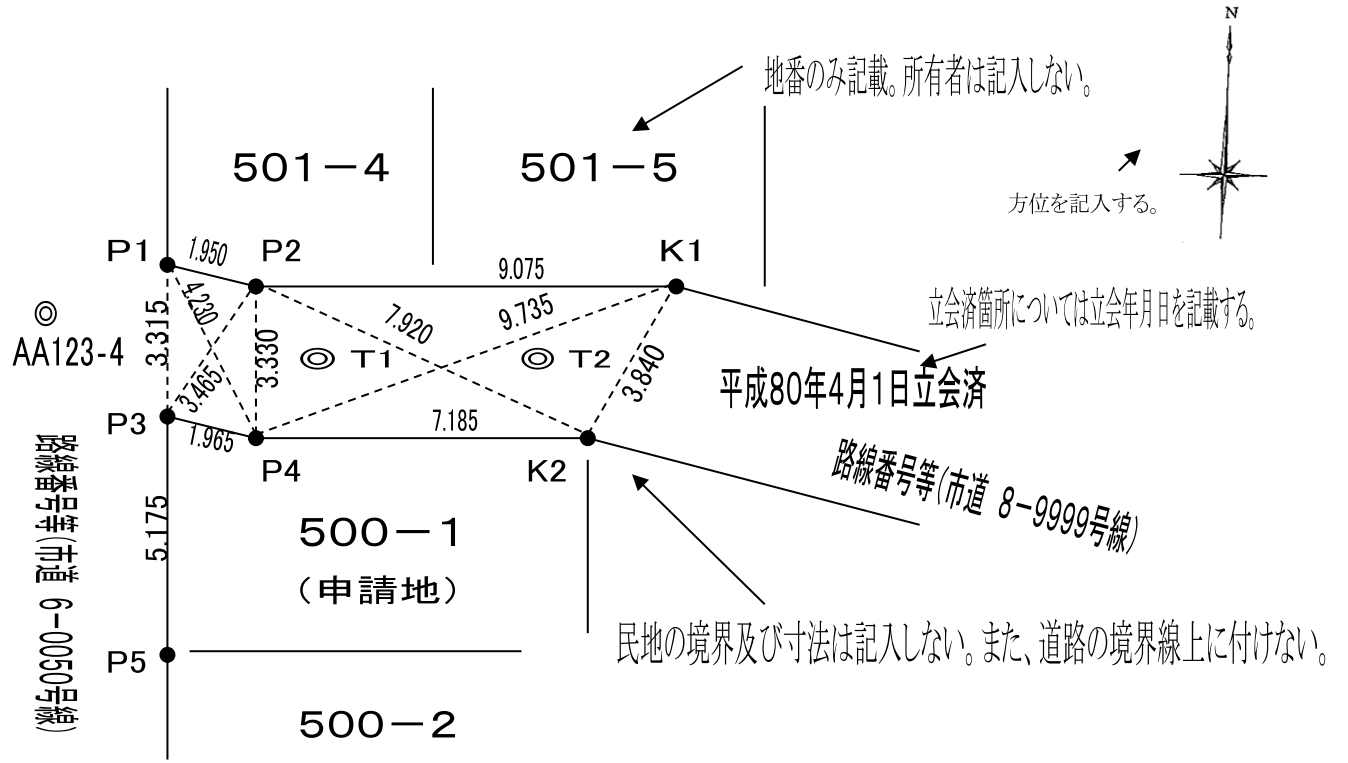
N

地番のみ記載。所有者は記入しない。

501－4

501－5

方位を記入する。

P1
1.950
P2
K1
9.075

立会済箇所については立会年月日を記載する。

◎
AA123-4
3.315
4.230
3.330
7.920
9.735
◎ T1
◎ T2
3.840
3.465

平成80年4月1日立会済

P3
1.965
7.185
P4
K2

路線番号等(市道 8−9999号線)

路線番号等(市道 6−0050号線)

5.175

500－1
(申請地)

民地の境界及び寸法は記入しない。また、道路の境界線上に付けない。

P5

500－2